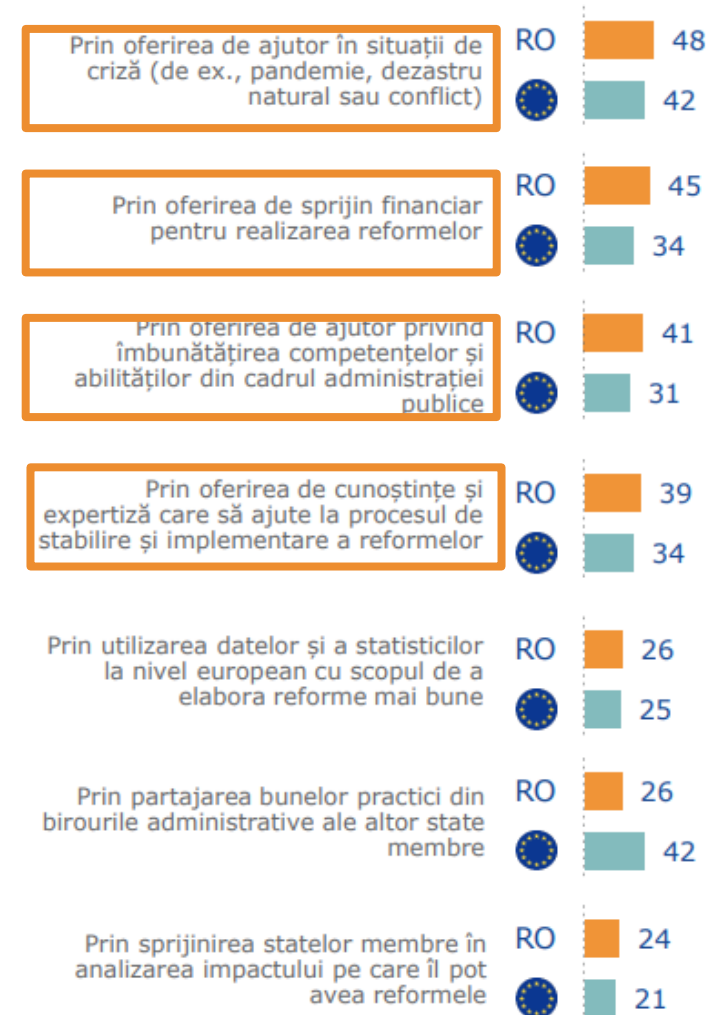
Prin oferirea de ajutor în situații de criză (de ex., pandemie, dezastru natural sau conflict)

RO 48
42

Prin oferirea de sprijin financiar pentru realizarea reformelor

RO 45
34

Prin oferirea de ajutor privind îmbunătățirea competențelor și abilităților din cadrul administrației publice

RO 41
31

Prin oferirea de cunoștințe și expertiză care să ajute la procesul de stabilire și implementare a reformelor

RO 39
34

Prin utilizarea datelor și a statisticilor la nivel european cu scopul de a elabora reforme mai bune

RO 26
25

Prin partajarea bunelor practici din birourile administrative ale altor state membre

RO 26
42

Prin sprijinirea statelor membre în analizarea impactului pe care îl pot avea reformele

RO 24
21